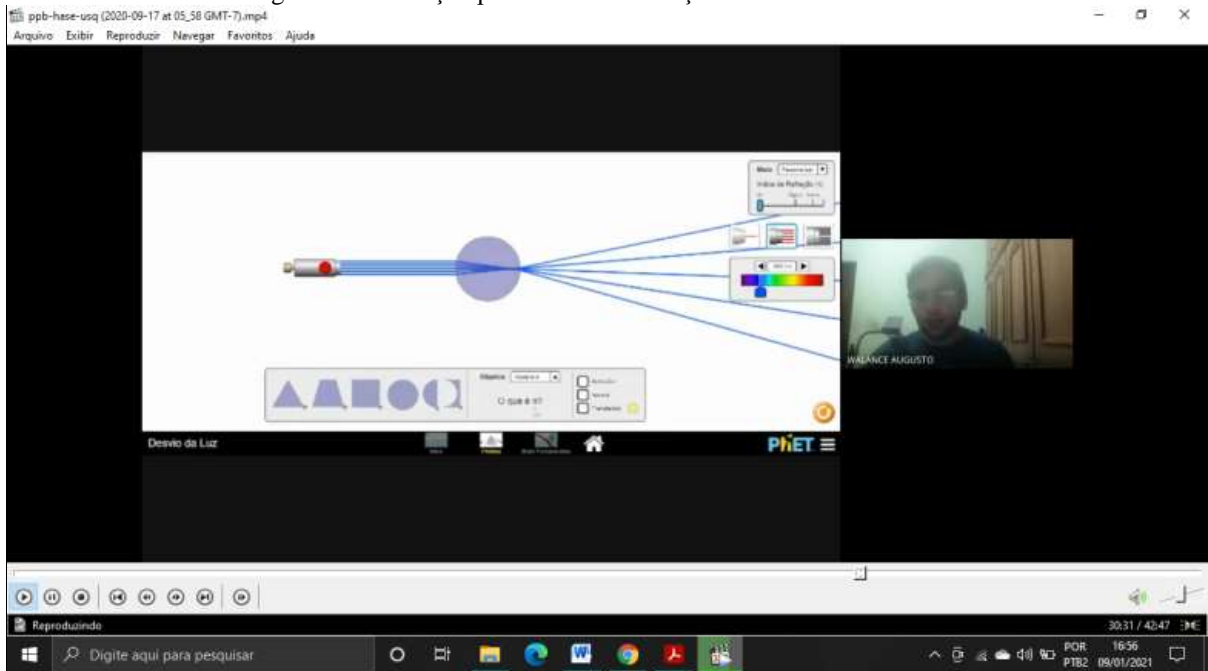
ppb-hase-usq (2020-09-17 at 05_58 GMT-7).mp4

Arquivo Exibir Reproduzir Navegar Favoritos Ajuda

Meio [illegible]

Índice de Refração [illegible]

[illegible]

Objetos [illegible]

O que é n?

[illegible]

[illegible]

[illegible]

Desvio da Luz

PhET

WALANCE AUGUSTO

Reproduzindo

30:31 / 42:47

Digite aqui para pesquisar

POR PTB2

16:56 09/01/2021